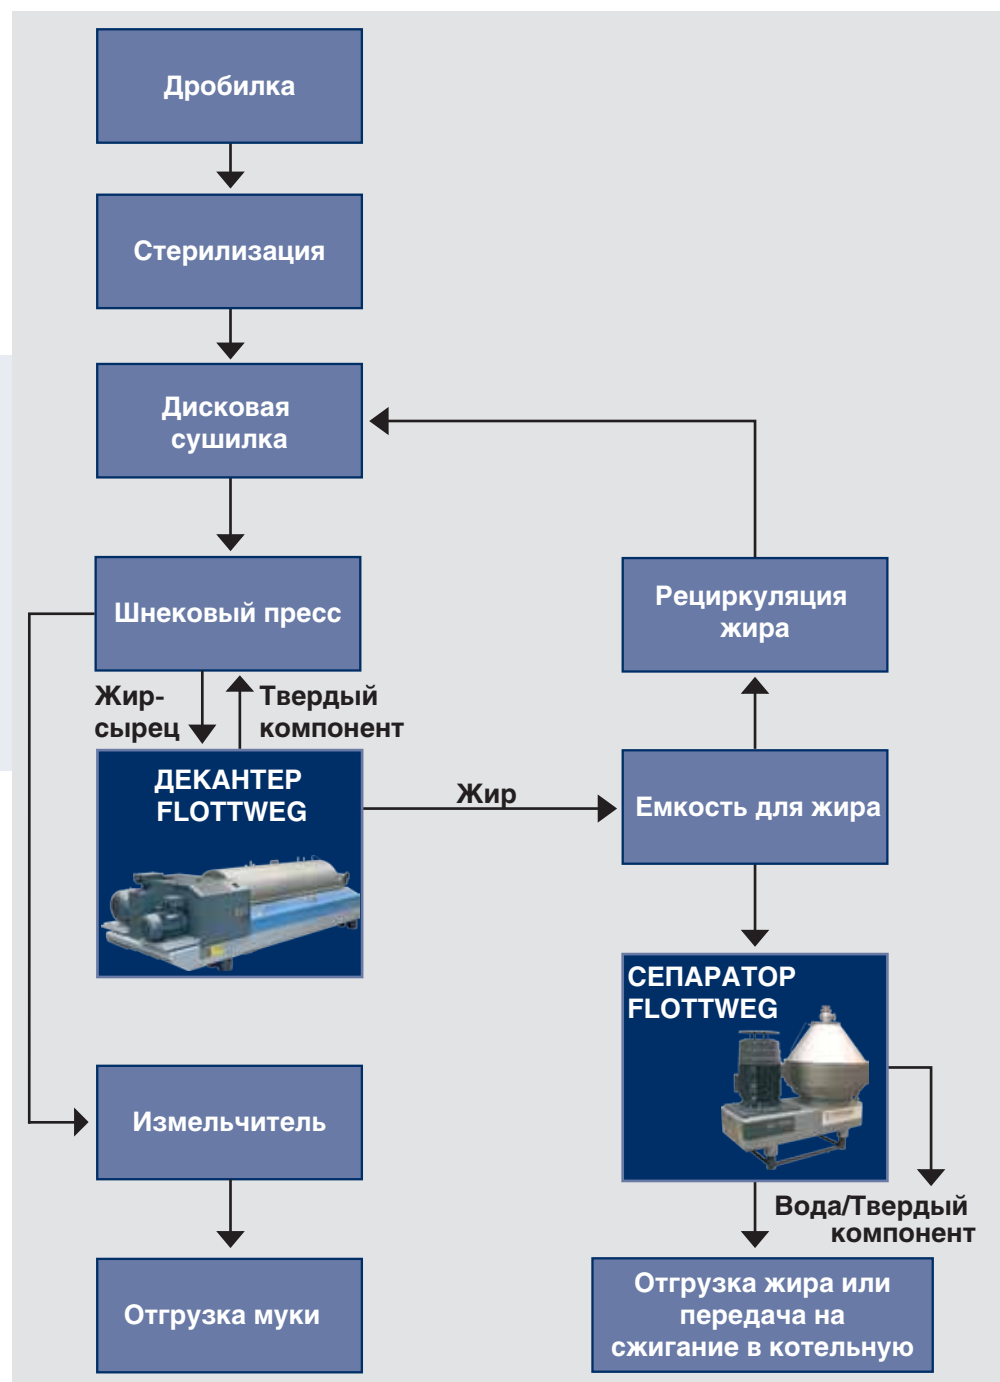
Дробилка

Стерилизация

Дисковая сушилка

Шнековый пресс

Рециркуляция жира

Жир-сырец

Твердый компонент

ДЕКАНТЕР FLOTTWEG

Жир

Емкость для жира

СЕПАРАТОР FLOTTWEG

Измельчитель

Вода/Твердый компонент

Отгрузка муки

Отгрузка жира или передача на сжигание в котельную